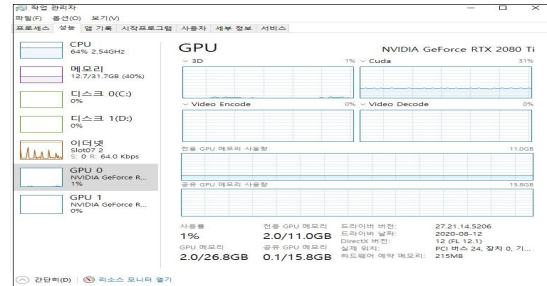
작업 관리자
파일(F) 옵션(O) 보기(V)
프로세스 성능 앱 기록 시작프로그램 사용자 세부 정보 서비스

CPU
64% 2.54GHz

메모리
12.7/31.7GB (40%)

디스크 0(C:)
0%

디스크 1(D:)
0%

이더넷
Slot07 2
S: 0 R: 64.0 Kbps

GPU 0
NVIDIA GeForce R...
1%

GPU 1
NVIDIA GeForce R...
0%

GPU
NVIDIA GeForce RTX 2080 Ti

3D 1%
Cuda 31%

Video Encode 0%
Video Decode 0%

전용 GPU 메모리 사용량 11.0GB

공유 GPU 메모리 사용량 15.8GB

사용률
1%
전용 GPU 메모리
2.0/11.0GB
GPU 메모리
2.0/26.8GB
공유 GPU 메모리
0.1/15.8GB

드라이버 버전: 27.21.14.5206
드라이버 날짜: 2020-08-12
DirectX 버전: 12 (FL 12.1)
실제 위치: PCI 버스 24, 장치 0, 기...
하드웨어 예약 메모리: 215MB

간단히(D) | 리소스 모니터 열기